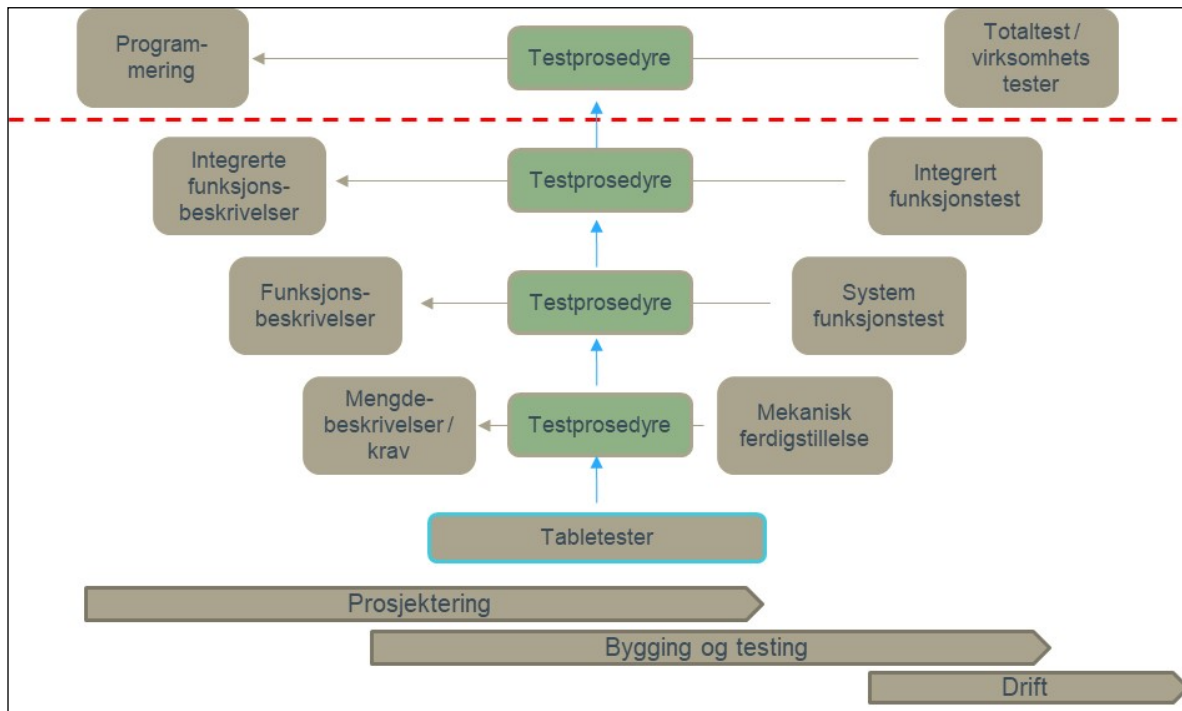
Programmering

Testprosedyre

Totaltest / virksomhets tester

Integrerte funksjonsbeskrivelser

Testprosedyre

Integrert funksjonstest

Funksjonsbeskrivelser

Testprosedyre

System funksjonstest

Mengdebeskrivelser / krav

Testprosedyre

Mekanisk ferdigstillelse

Tabletester

Prosjektering

Bygging og testing

Drift